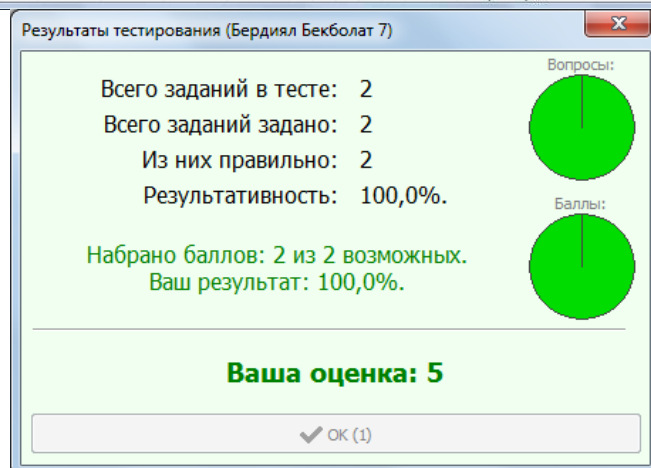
Результаты тестирования (Бердиял Бекболат 7)

Всего заданий в тесте: 2
Всего заданий задано: 2
Из них правильно: 2
Результативность: 100,0%.

Вопросы:

Баллы:

Набрано баллов: 2 из 2 возможных.
Ваш результат: 100,0%.

Ваша оценка: 5

OK (1)